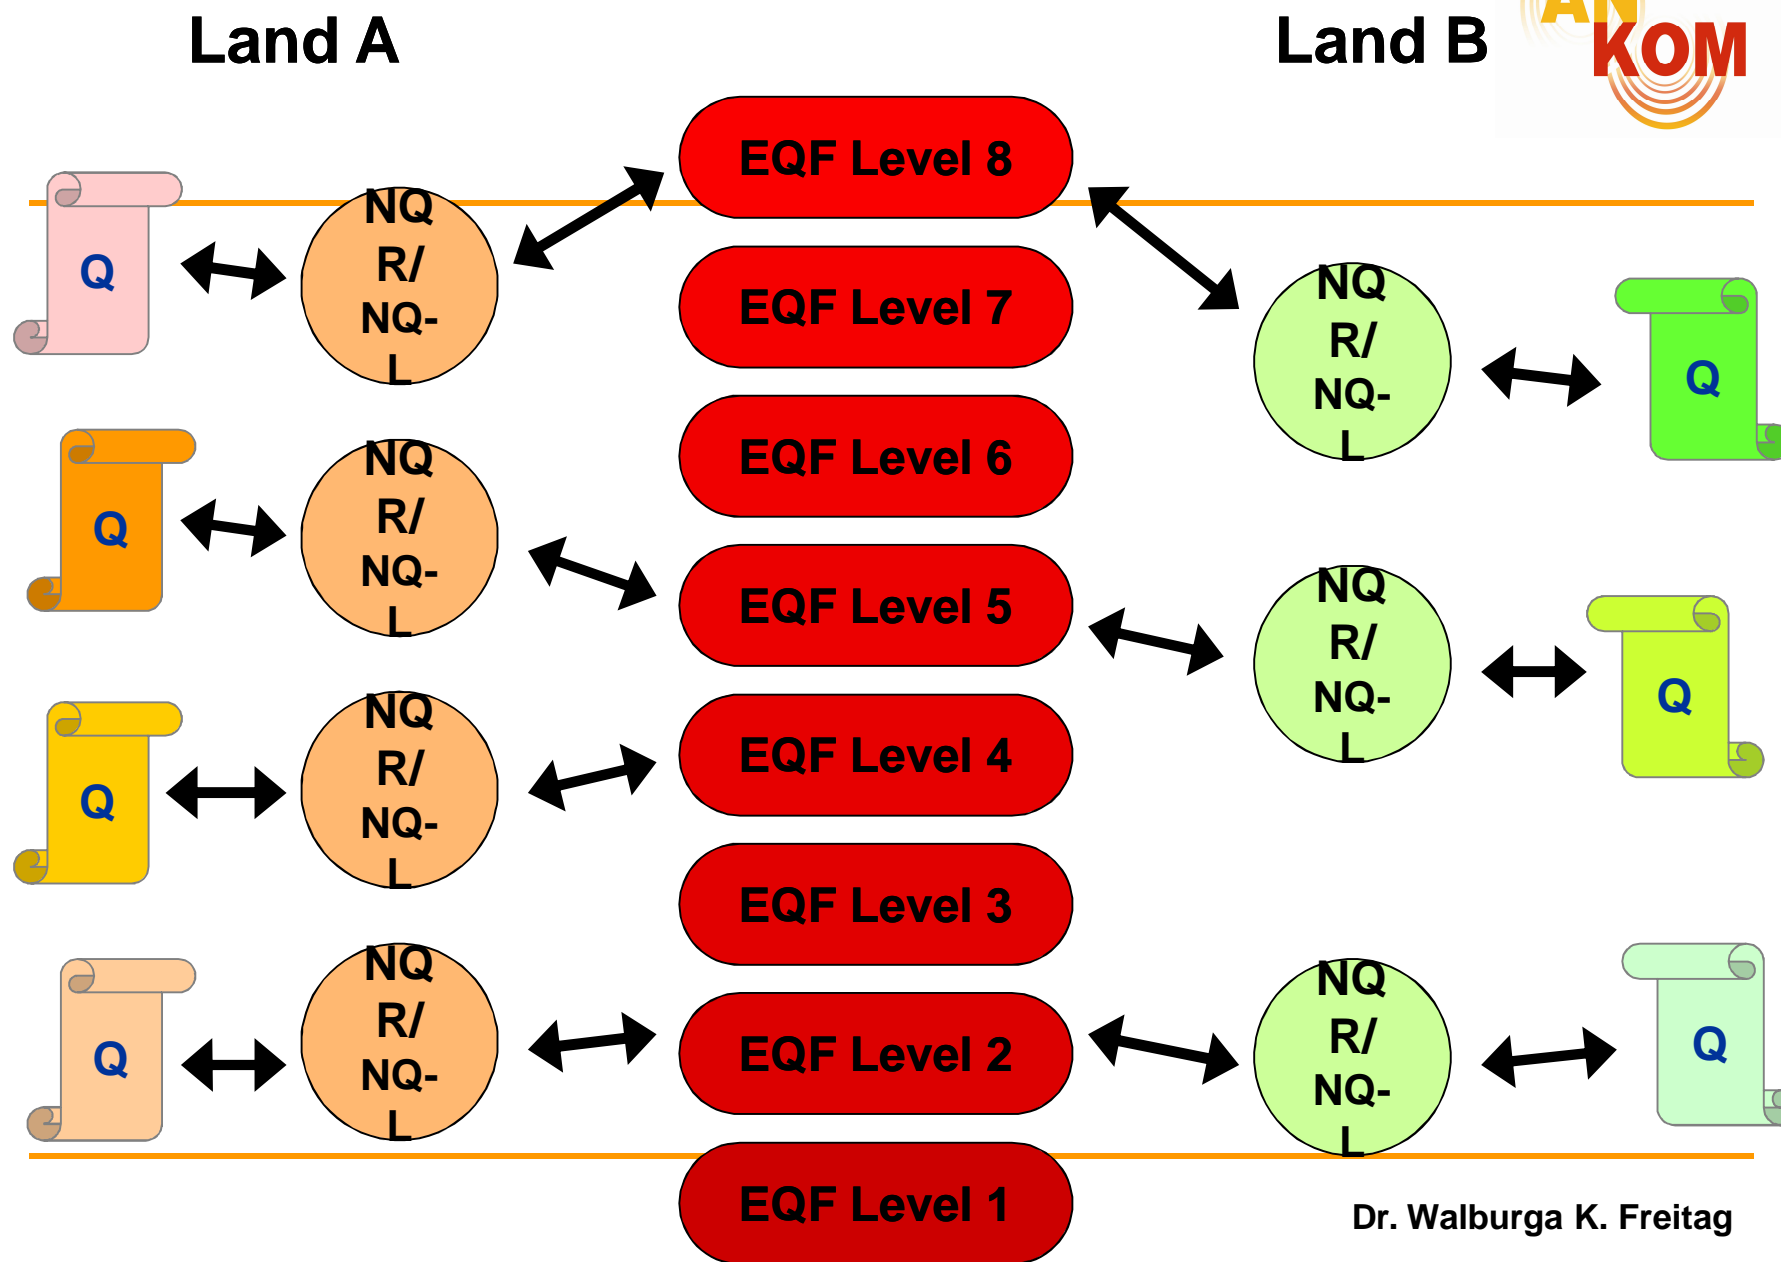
Land A

Land B

AN KOM

EQF Level 8

EQF Level 7

EQF Level 6

EQF Level 5

EQF Level 4

EQF Level 3

EQF Level 2

EQF Level 1

Q

NQR/NQ-L

Q

NQR/NQ-L

Q

NQR/NQ-L

Q

NQR/NQ-L

NQR/NQ-L

Q

NQR/NQ-L

Q

NQR/NQ-L

Q

Dr. Walburga K. Freitag